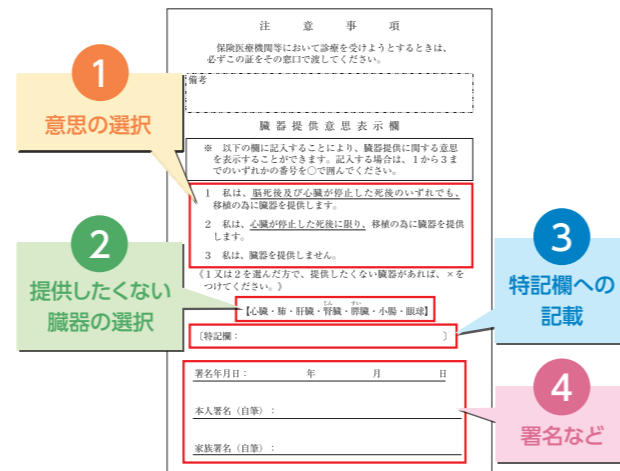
注　意　事　項

保険医療機関等において診療を受けようとするときは、必ずこの証をその窓口で渡してください。

備考

臓器提供意思表示欄

※　以下の欄に記入することにより、臓器提供に関する意思を表示することができます。記入する場合は、1から3までのいずれかの番号を○で囲んでください。

1　私は、脳死後及び心臓が停止した死後のいずれでも、移植の為に臓器を提供します。

2　私は、心臓が停止した死後に限り、移植の為に臓器を提供します。

3　私は、臓器を提供しません。

《1又は2を選んだ方で、提供したくない臓器があれば、×をつけてください。》

【心臓・肺・肝臓・腎臓・膵臓・小腸・眼球】

〔特記欄：　　　　　　　　　　　　　　　　〕

署名年月日：　　　　年　　　月　　　日

本人署名（自筆）：

家族署名（自筆）：

1
意思の選択

2
提供したくない臓器の選択

3
特記欄への記載

4
署名など